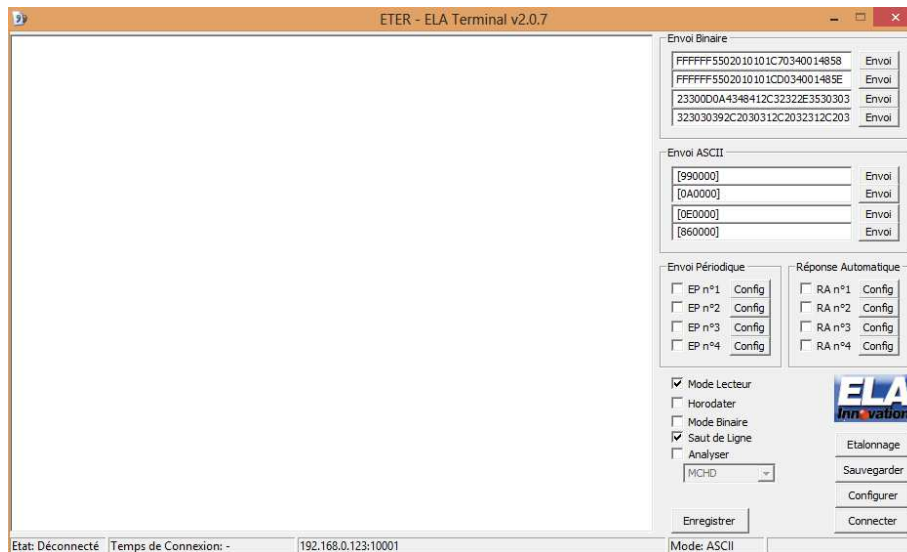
ETER - ELA Terminal v2.0.7

Envoi Binaire
FFFFFF5502010101C70340014858 Envoi
FFFFFF5502010101CD034001485E Envoi
23300D0A4348412C32322E3530303 Envoi
323030392C2030312C2032312C203 Envoi

Envoi ASCII
[990000] Envoi
[0A0000] Envoi
[0E0000] Envoi
[860000] Envoi

Envoi Périodique
EP n°1 Config
EP n°2 Config
EP n°3 Config
EP n°4 Config

Réponse Automatique
RA n°1 Config
RA n°2 Config
RA n°3 Config
RA n°4 Config

Mode Lecteur
Horodater
Mode Binaire
Saut de Ligne
Analyser
MCHD

ELA Innovation

Etalonnage
Sauvegarder
Configurer
Enregistrer
Connecter

Etat: Déconnecté | Temps de Connexion: - | 192.168.0.123:10001 | Mode: ASCII